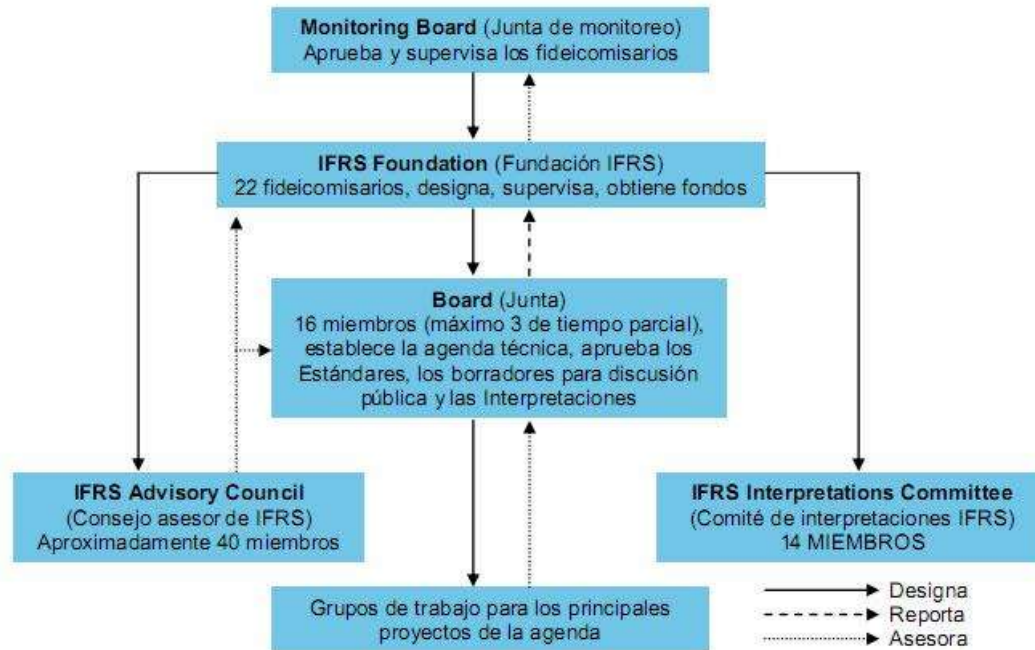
**Monitoring Board** (Junta de monitoreo)
Aprueba y supervisa los fideicomisarios

**IFRS Foundation** (Fundación IFRS)
22 fideicomisarios, designa, supervisa, obtiene fondos

**Board** (Junta)
16 miembros (máximo 3 de tiempo parcial), establece la agenda técnica, aprueba los Estándares, los borradores para discusión pública y las Interpretaciones

**IFRS Advisory Council**
(Consejo asesor de IFRS)
Aproximadamente 40 miembros

**IFRS Interpretations Committee**
(Comité de interpretaciones IFRS)
14 MIEMBROS

Grupos de trabajo para los principales proyectos de la agenda

Designa
Reporta
Asesora